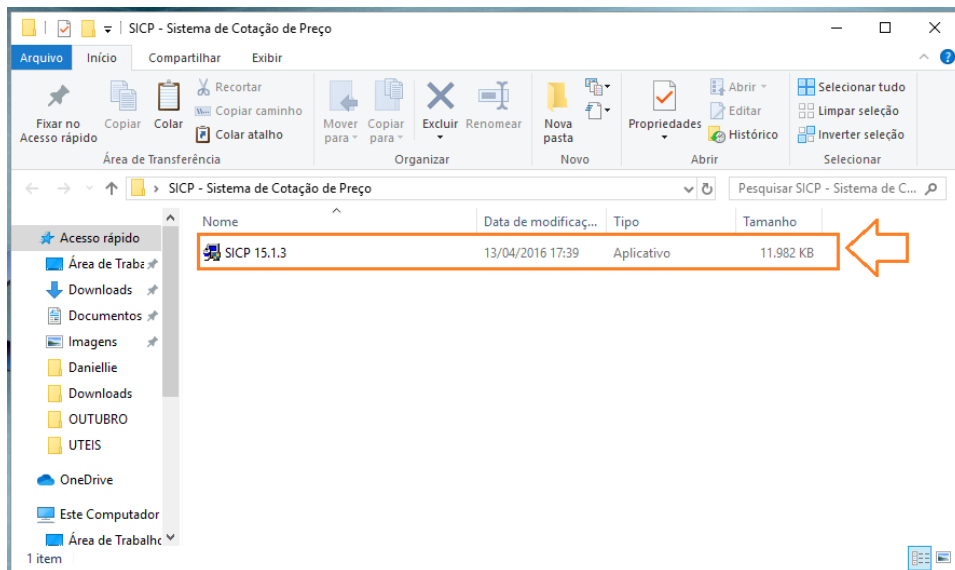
SICP - Sistema de Cotação de Preço

Arquivo Início Compartilhar Exibir

Fixar no Acesso rápido
Copiar
Colar
Recortar
Copiar caminho
Colar atalho
Área de Transferência

Mover para
Copiar para
Excluir
Renomear
Organizar

Nova pasta
Novo

Propriedades
Abrir
Editar
Histórico
Abrir

Selecionar tudo
Limpar seleção
Inverter seleção
Selecionar

SICP - Sistema de Cotação de Preço
Pesquisar SICP - Sistema de C...

Acesso rápido
Área de Traba
Downloads
Documentos
Imagens
Daniellie
Downloads
OUTUBRO
UTEIS
OneDrive
Este Computador
Área de Trabalho

| Nome | Data de modificaç... | Tipo | Tamanho |
|---|---|---|---|
| SICP 15.1.3 | 13/04/2016 17:39 | Aplicativo | 11.982 KB |

1 item